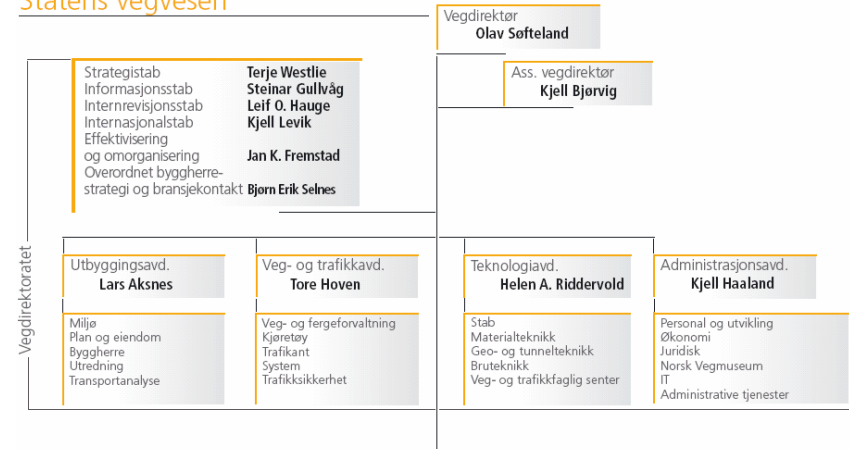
Statens vegvesen

Vegdirektør
Olav Søfteland

Ass. vegdirektør
Kjell Bjørvig

| | |
|---|---|
| Strategistab | Terje Westlie |
| Informasjonsstab | Steinar Gullvåg |
| Internrevisjonsstab | Leif O. Hauge |
| Internasjonalstab | Kjell Levik |
| Effektivisering og omorganisering | Jan K. Fremstad |
| Overordnet byggherrestrategi og bransjekontakt | Bjørn Erik Selnes |

Vegdirektoratet

Utbyggingsavd.
Lars Aksnes

Miljø
Plan og eiendom
Byggherre
Utredning
Transportanalyse

Veg- og trafikkavd.
Tore Hoven

Veg- og fergeforvaltning
Kjøretøy
Trafikant
System
Trafikksikkerhet

Teknologiavd.
Helen A. Riddervold

Stab
Materialteknikk
Geo- og tunnelteknikk
Bruteknikk
Veg- og trafikkfaglig senter

Administrasjonsavd.
Kjell Haaland

Personal og utvikling
Økonomi
Juridisk
Norsk Vegmuseum
IT
Administrative tjenester